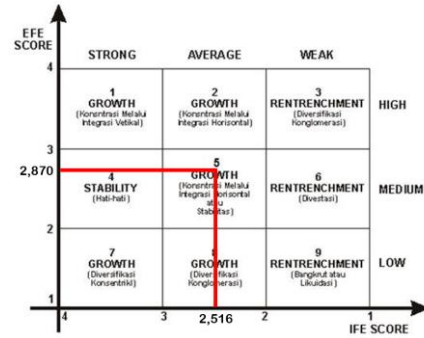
EFE SCORE

| STRONG | AVERAGE | WEAK | |
|---|---|---|---|
| 1 GROWTH (Konsentrasi Melalui Integrasi Vetikal) | 2 GROWTH (Konsentrasi Melalui Integrasi Horisontal) | 3 RENTRENCHMENT (Diversifikasi Konglomerasi) | HIGH |
| 4 STABILITY (Hati-hati) | 5 GROWTH (Konsentrasi Melalui Integrasi Horisontal atau Stabilitas) | 6 RENTRENCHMENT (Divestasi) | MEDIUM |
| 7 GROWTH (Diversifikasi Konsentrik) | 8 GROWTH (Diversifikasi Konglomerasi) | 9 RENTRENCHMENT (Bangkrut atau Likuidasi) | LOW |

4
3
2
1
2,870
4
3
2,516
2
1
IFE SCORE